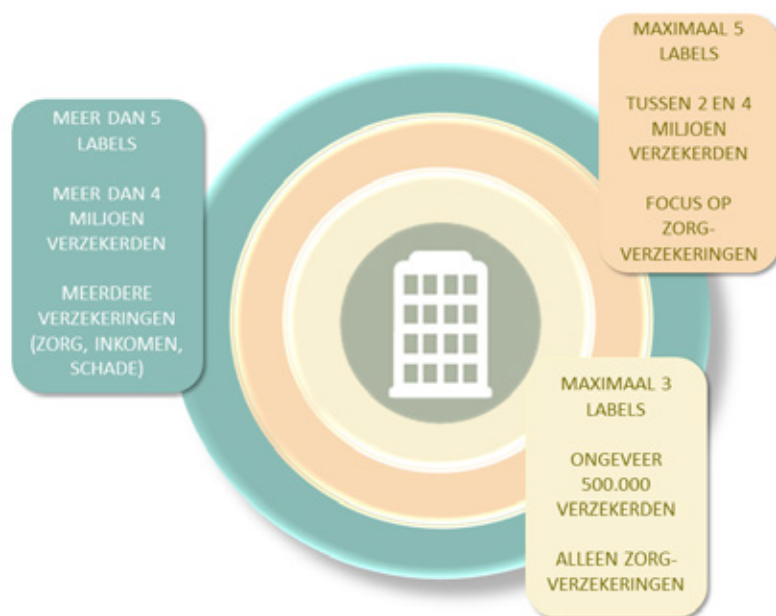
MEER DAN 5 LABELS

MEER DAN 4 MILJOEN VERZEKERDEN

MEERDERE VERZEKERINGEN (ZORG, INKOMEN, SCHADE)

MAXIMAAL 5 LABELS

TUSSEN 2 EN 4 MILJOEN VERZEKERDEN

FOCUS OP ZORG-VERZEKERINGEN

MAXIMAAL 3 LABELS

ONGEVEER 500.000 VERZEKERDEN

ALLEEN ZORG-VERZEKERINGEN